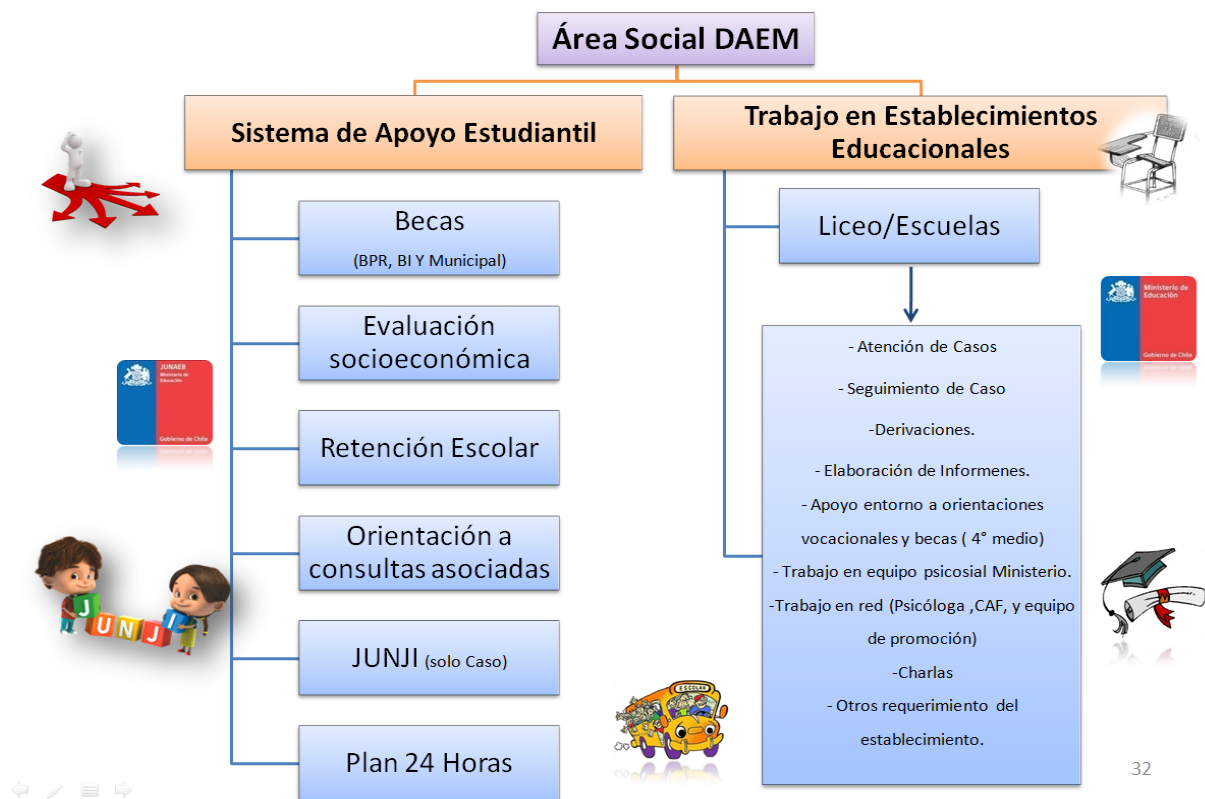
Área Social DAEM

Sistema de Apoyo Estudiantil

Becas
(BPR, BI Y Municipal)

Evaluación socioeconómica

Retención Escolar

Orientación a consultas asociadas

JUNJI (solo Caso)

Plan 24 Horas

Trabajo en Establecimientos Educacionales

Liceo/Escuelas

- Atención de Casos
- Seguimiento de Caso
-Derivaciones.
- Elaboración de Informenes.
- Apoyo entorno a orientaciones vocacionales y becas ( 4° medio)
- Trabajo en equipo psicosial Ministerio.
-Trabajo en red (Psicóloga ,CAF, y equipo de promoción)
-Charlas
- Otros requerimiento del establecimiento.

JUNAEB Ministerio de Educación Gobierno de Chile

Ministerio de Educación Gobierno de Chile

JUNJI

ESCOLAR

32